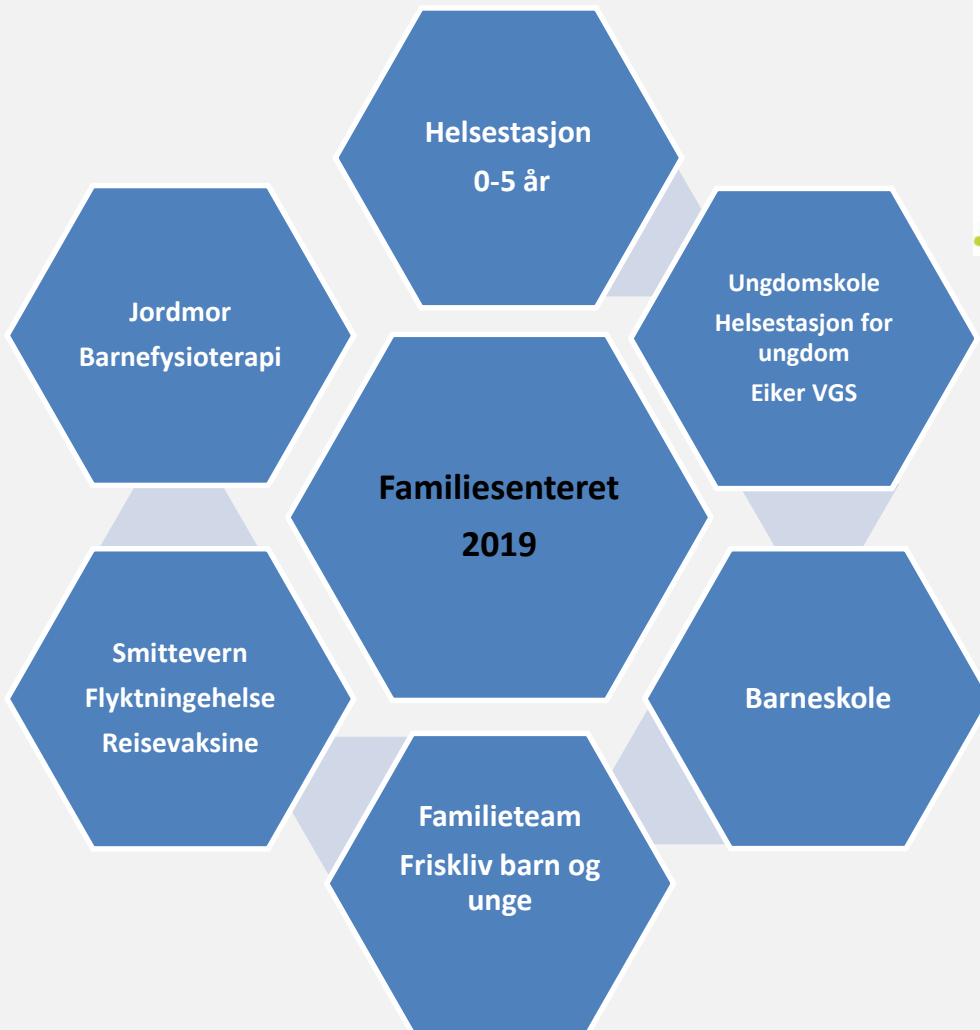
Helsestasjon
0-5 år

Jordmor
Barnefysioterapi

Ungdomskole
Helsestasjon for ungdom
Eiker VGS

Familiesenteret
2019

Smittevern
Flyktningehelse
Reisevaksine

Barneskole

Familieteam
Friskliv barn og unge